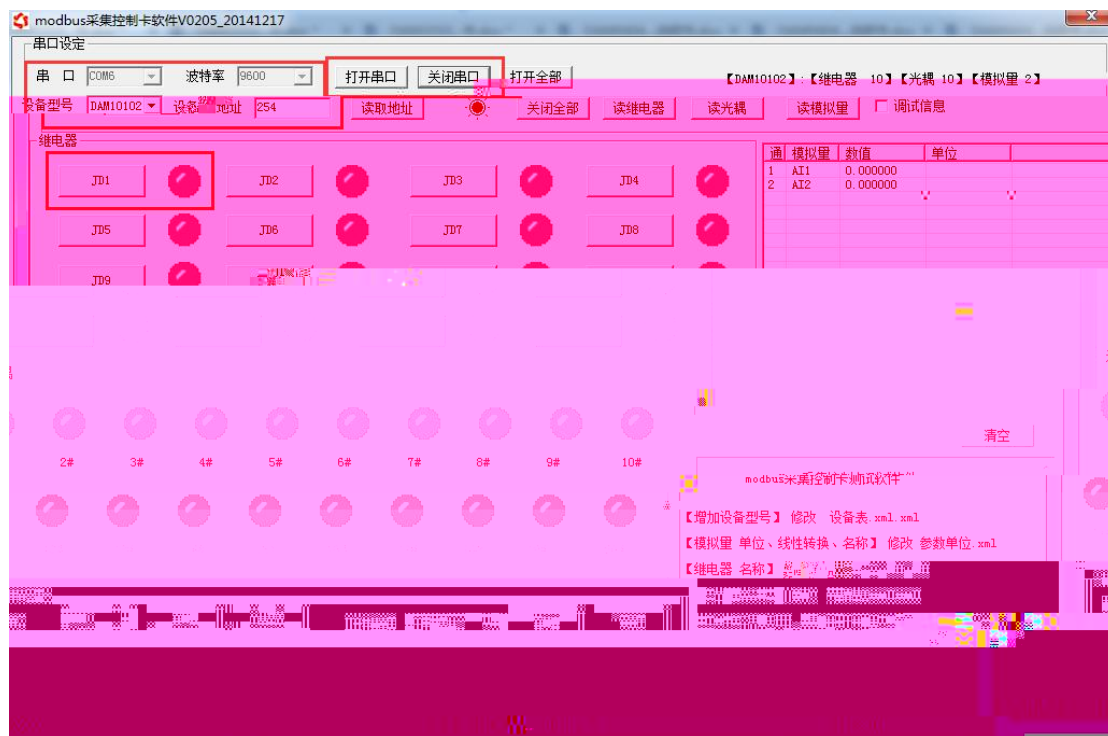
modbus采集控制卡软件V0205_20141217

串口设定

串 口 COM6 波特率 9600 打开串口 关闭串口 打开全部 【DAM10102】:【继电器 10】【光耦 10】【模拟量 2】

设备型号 DAM10102 设备地址 254 读取地址 关闭全部 读继电器 读光耦 读模拟量 调试信息

继电器

JD1 JD2 JD3 JD4

JD5 JD6 JD7 JD8

JD9

| 通 | 模拟量 | 数值 | 单位 |
|---|---|---|---|
| 1 | AI1 | 0.000000 | |
| 2 | AI2 | 0.000000 | |

2# 3# 4# 5# 6# 7# 8# 9# 10#

清空

modbus采集控制卡测试软件

【增加设备型号】 修改 设备表.xml.xml

【模拟量 单位、线性转换、名称】 修改 参数单位.xml

【继电器 名称】 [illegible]